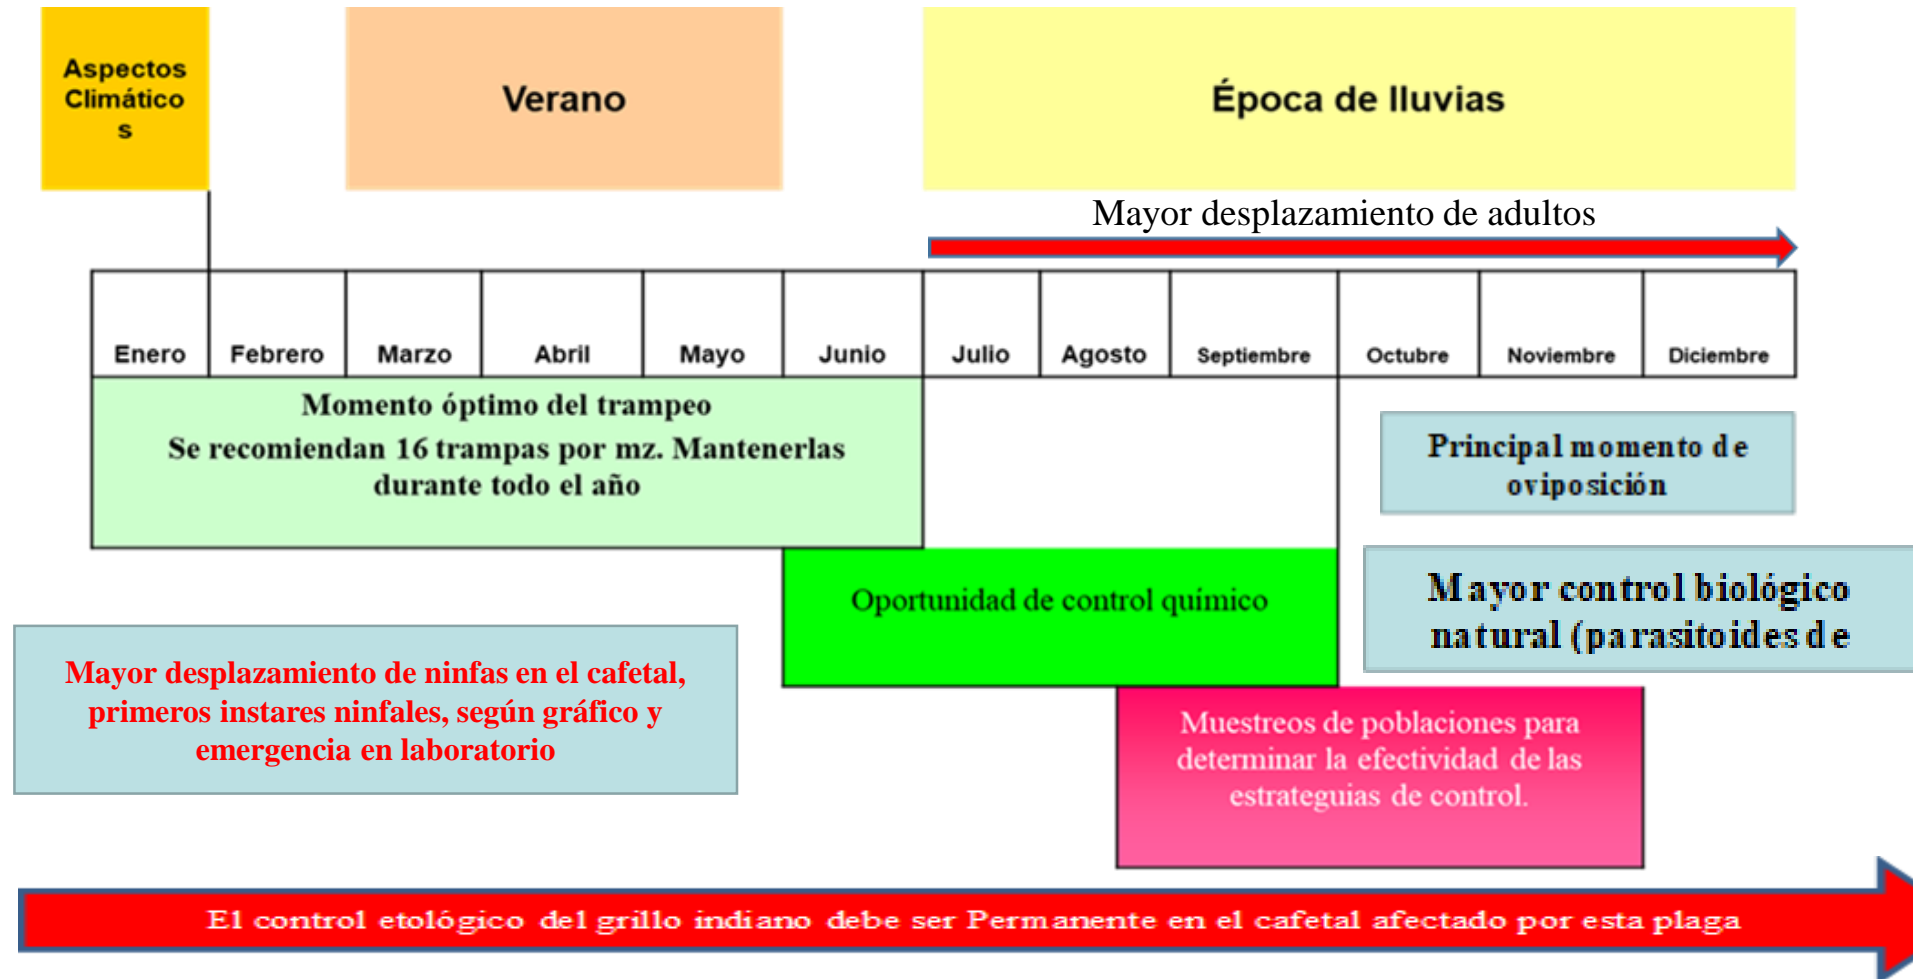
Aspectos Climático s

Verano

Época de lluvias

Mayor desplazamiento de adultos

| Enero | Febrero | Marzo | Abril | Mayo | Junio | Julio | Agosto | Septiembre | Octubre | Noviembre | Diciembre |
|---|---|---|---|---|---|---|---|---|---|---|---|

Momento óptimo del trampeo
Se recomiendan 16 trampas por mz. Mantenerlas durante todo el año

Principal momento de oviposición

Oportunidad de control químico

Mayor control biológico natural (parasitoides de

Mayor desplazamiento de ninfas en el cafetal, primeros instares ninfales, según gráfico y emergencia en laboratorio

Muestreos de poblaciones para determinar la efectividad de las estrateguias de control.

El control etológico del grillo indiano debe ser Permanente en el cafetal afectado por esta plaga